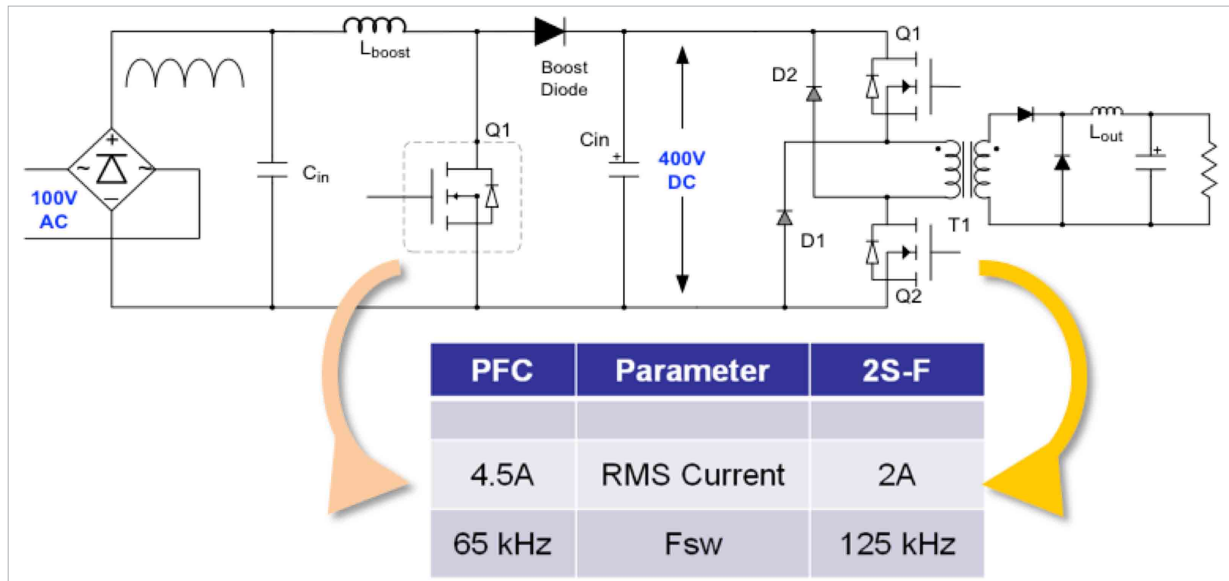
$L_{boost}$

Boost Diode

Q1

D2

Q1

100V AC

$C_{in}$

Q1

Cin

400V DC

D1

T1

Q2

$L_{out}$

| PFC | Parameter | 2S-F |
|---|---|---|
| | | |
| 4.5A | RMS Current | 2A |
| 65 kHz | Fsw | 125 kHz |